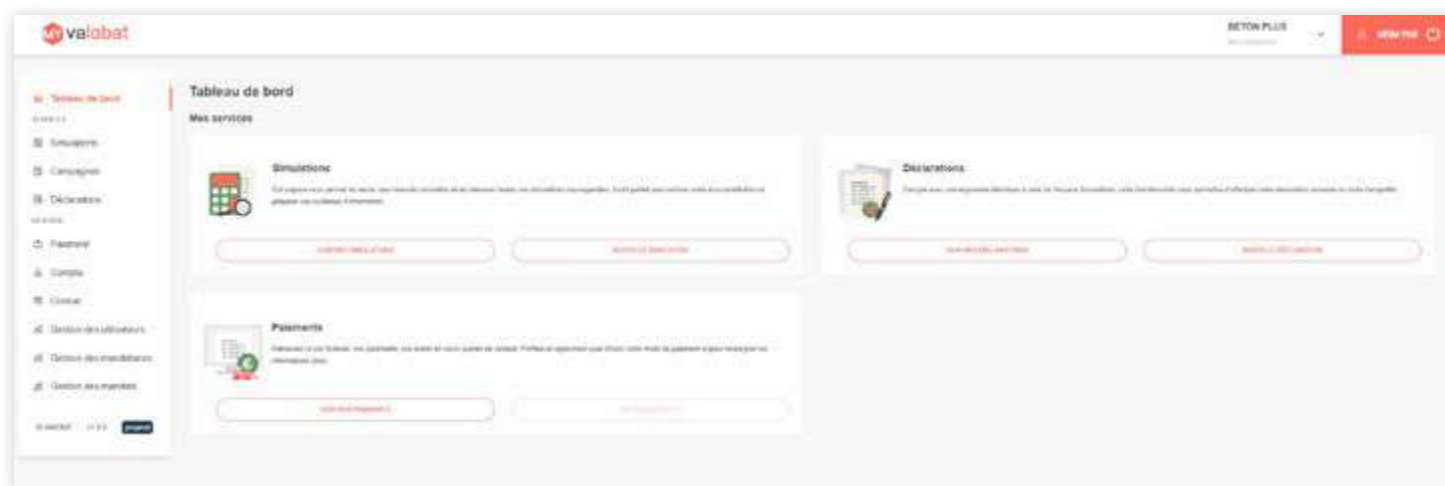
valobat

BETON PLUS

Tableau de bord

Simulations

Campagnes

Déclarations

Paiement

Compte

Contrat

Gestion des utilisateurs

Gestion des mandataires

Gestion des mandats

Tableau de bord

Mes services

Simulations

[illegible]

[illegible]

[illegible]

Déclarations

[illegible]

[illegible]

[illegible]

Paiements

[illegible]

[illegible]

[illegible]